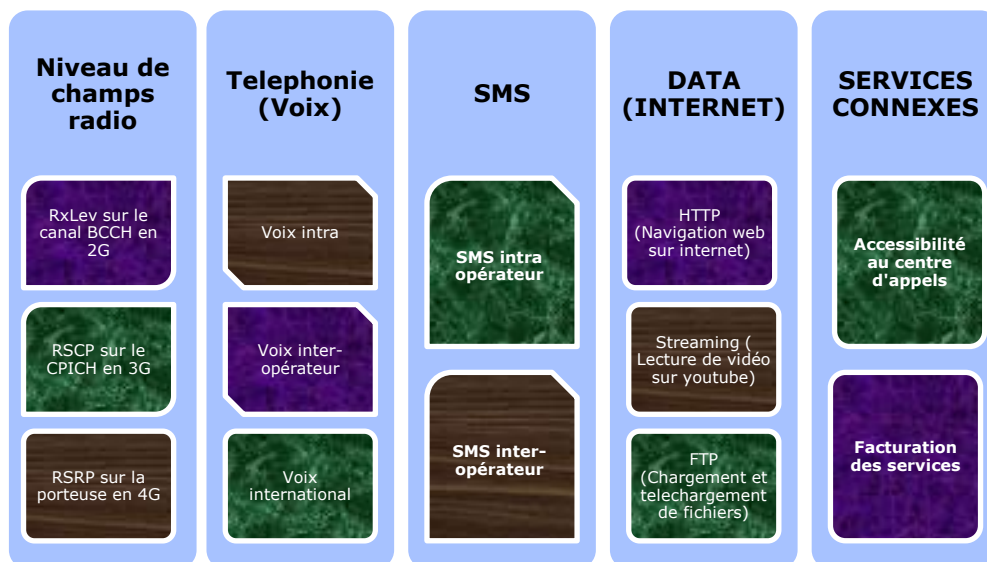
Niveau de champs radio

RxLev sur le canal BCCH en 2G

RSCP sur le CPICH en 3G

RSRP sur la porteuse en 4G

Telephonie (Voix)

Voix intra

Voix inter-opérateur

Voix international

SMS

SMS intra opérateur

SMS inter-opérateur

DATA (INTERNET)

HTTP (Navigation web sur internet)

Streaming ( Lecture de vidéo sur youtube)

FTP (Chargement et telechargement de fichiers)

SERVICES CONNEXES

Accessibilité au centre d'appels

Facturation des services